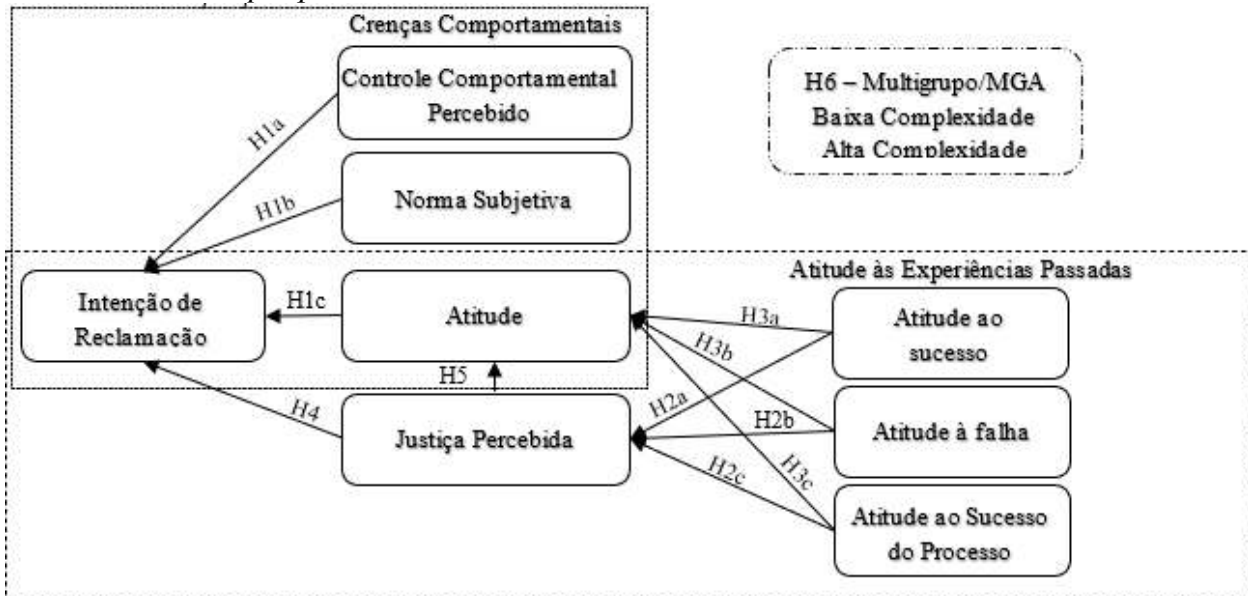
Crenças Comportamentais

Controle Comportamental Percebido

H6 – Multigrupo/MGA
Baixa Complexidade
Alta Complexidade

H1a

H1b

Norma Subjetiva

Atitude às Experiências Passadas

Intenção de Reclamação

H1c

Atitude

H3a

Atitude ao sucesso

H3b

H5

H4

H2a

H2b

Justiça Percebida

Atitude à falha

H2c

H3c

Atitude ao Sucesso do Processo